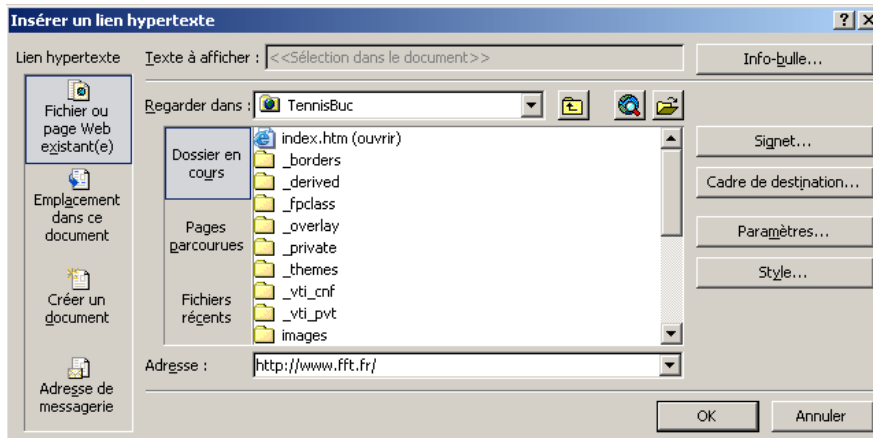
Insérer un lien hypertexte

?

Lien hypertexte

Texte à afficher : <<Sélection dans le document>>

Info-bulle...

Fichier ou page Web existant(e)

Regarder dans : TennisBuc

Dossier en cours

index.htm (ouvrir)
_borders
_derived
_fpclass
_overlay
_private
_themes
_vti_cnf
_vti_pvt
images

Signet...

Cadre de destination...

Emplacement dans ce document

Pages parcourues

Paramètres...

Style...

Créer un document

Fichiers récents

Adresse : http://www.fft.fr/

Adresse de messagerie

OK

Annuler